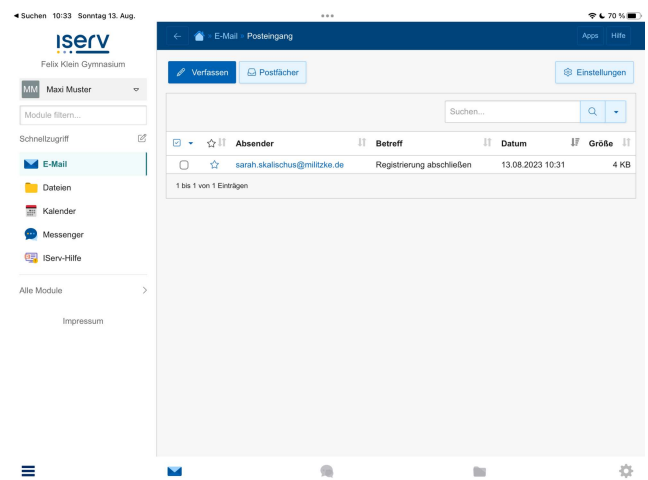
◀ Suchen 10:33 Sonntag 13. Aug.

70 %

IServ

Felix Klein Gymnasium

MM Maxi Muster

Module filtern...

Schnellzugriff

E-Mail

Dateien

Kalender

Messenger

IServ-Hilfe

Alle Module

Impressum

E-Mail > Posteingang

Apps Hilfe

Verfassen

Postfächer

Einstellungen

Suchen...

| | | Absender | Betreff | Datum | Größe |
|---|---|---|---|---|---|
| | ☆ | sarah.skalischus@militzke.de | Registrierung abschließen | 13.08.2023 10:31 | 4 KB |

1 bis 1 von 1 Einträgen